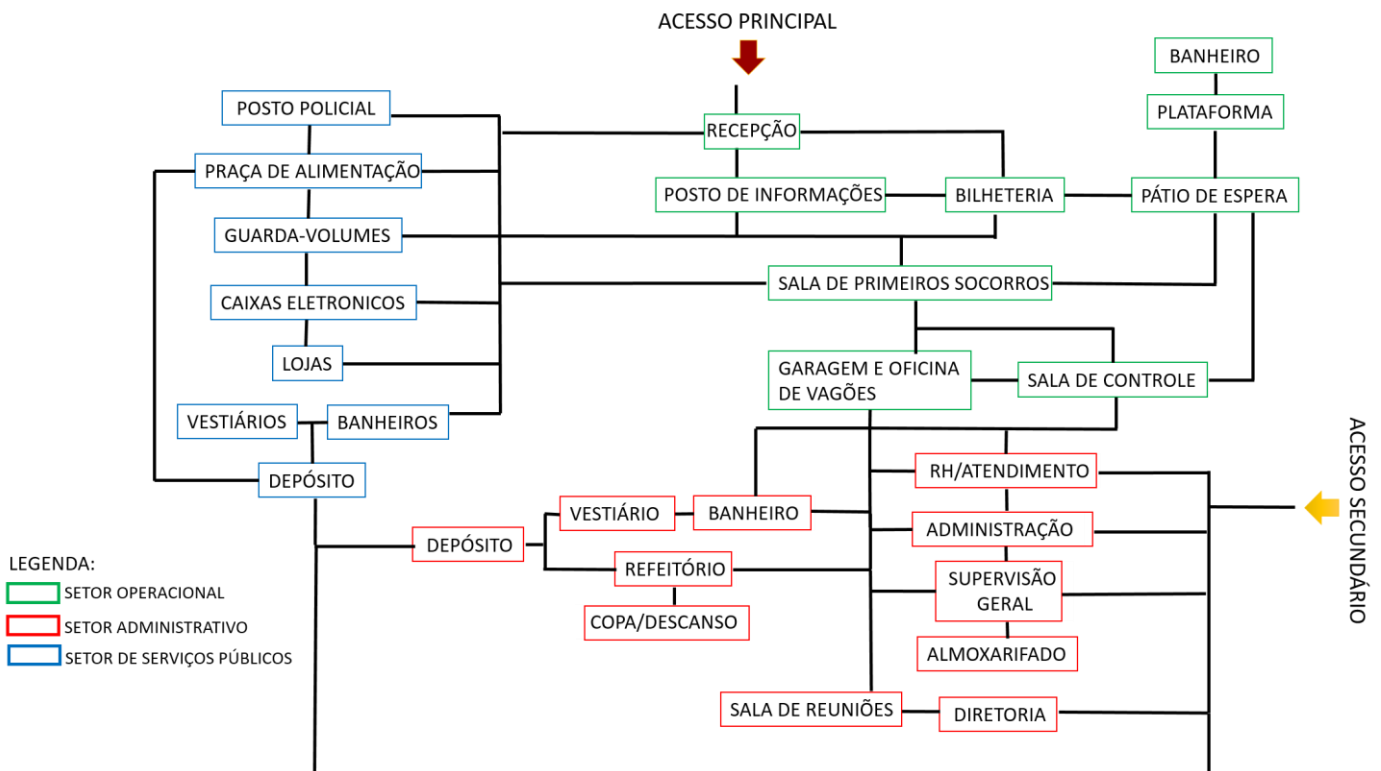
ACESSO PRINCIPAL

BANHEIRO

PLATAFORMA

POSTO POLICIAL

RECEPÇÃO

PRAÇA DE ALIMENTAÇÃO

POSTO DE INFORMAÇÕES

BILHETERIA

PÁTIO DE ESPERA

GUARDA-VOLUMES

SALA DE PRIMEIROS SOCORROS

CAIXAS ELETRONICOS

LOJAS

GARAGEM E OFICINA DE VAGÕES

SALA DE CONTROLE

VESTIÁRIOS

BANHEIROS

ACESSO SECUNDÁRIO

DEPÓSITO

RH/ATENDIMENTO

VESTIÁRIO

BANHEIRO

DEPÓSITO

ADMINISTRAÇÃO

REFEITÓRIO

SUPERVISÃO GERAL

COPA/DESCANSO

ALMOXARIFADO

SALA DE REUNIÕES

DIRETORIA

LEGENDA:
SETOR OPERACIONAL
SETOR ADMINISTRATIVO
SETOR DE SERVIÇOS PÚBLICOS